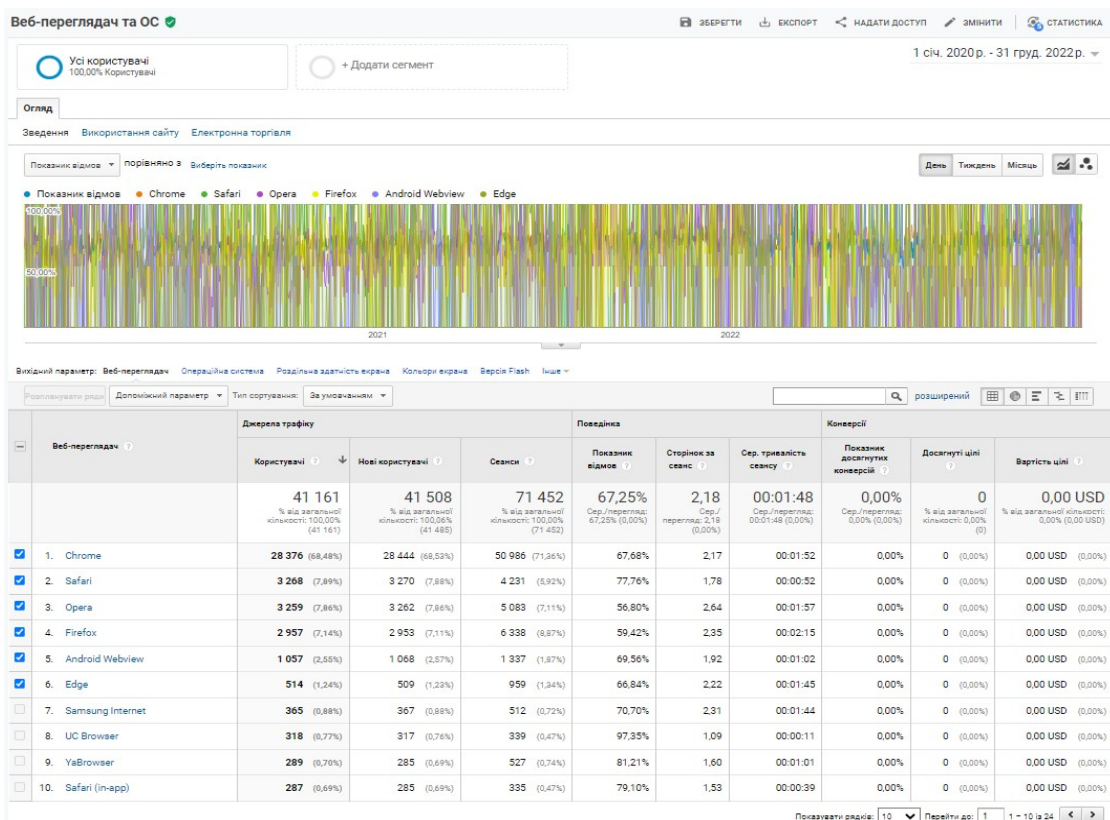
Веб-переглядач та ОС

ЗБЕРЕГТИ ЕКСПОРТ НАДАТИ ДОСТУП ЗМІНИТИ СТАТИСТИКА

Усі користувачі
100,00% Користувачі

+ Додати сегмент

1 січ. 2020 р. - 31 груд. 2022 р.

Огляд

Зведення Використання сайту Електронна торгівля

Показник відмов порівняно з Виберіть показник

День Тиждень Місяць

Показник відмов Chrome Safari Opera Firefox Android Webview Edge

100,00%
50,00%

2021 2022

Вихідний параметр: Веб-переглядач Операційна система Роздільна здатність екрана Кольори екрана Версія Flash Інше

Розпланувати ряди Допоміжний параметр Тип сортування: За умовчанням

розширений

| | Веб-переглядач | Джерела трафіку: Користувачі | Нові користувачі | Сеанси | Поведінка: Показник відмов | Сторінок за сеанс | Сер. тривалість сеансу | Конверсії: Показник досягнутих конверсій | Досягнуті цілі | Вартість цілі |
|---|---|---|---|---|---|---|---|---|---|---|
| | | 41 161 % від загальної кількості: 100,00% (41 161) | 41 508 % від загальної кількості: 100,06% (41 485) | 71 452 % від загальної кількості: 100,00% (71 452) | 67,25% Сер./перегляд: 67,25% (0,00%) | 2,18 Сер./перегляд: 2,18 (0,00%) | 00:01:48 Сер./перегляд: 00:01:48 (0,00%) | 0,00% Сер./перегляд: 0,00% (0,00%) | 0 % від загальної кількості: 0,00% (0) | 0,00 USD % від загальної кількості: 0,00% (0,00 USD) |
| ☑ | 1. Chrome | 28 376 (68,48%) | 28 444 (68,53%) | 50 986 (71,36%) | 67,68% | 2,17 | 00:01:52 | 0,00% | 0 (0,00%) | 0,00 USD (0,00%) |
| ☑ | 2. Safari | 3 268 (7,89%) | 3 270 (7,88%) | 4 231 (5,92%) | 77,76% | 1,78 | 00:00:52 | 0,00% | 0 (0,00%) | 0,00 USD (0,00%) |
| ☑ | 3. Opera | 3 259 (7,86%) | 3 262 (7,86%) | 5 083 (7,11%) | 56,80% | 2,64 | 00:01:57 | 0,00% | 0 (0,00%) | 0,00 USD (0,00%) |
| ☑ | 4. Firefox | 2 957 (7,14%) | 2 953 (7,11%) | 6 338 (8,87%) | 59,42% | 2,35 | 00:02:15 | 0,00% | 0 (0,00%) | 0,00 USD (0,00%) |
| ☑ | 5. Android Webview | 1 057 (2,55%) | 1 068 (2,57%) | 1 337 (1,87%) | 69,56% | 1,92 | 00:01:02 | 0,00% | 0 (0,00%) | 0,00 USD (0,00%) |
| ☑ | 6. Edge | 514 (1,24%) | 509 (1,23%) | 959 (1,34%) | 66,84% | 2,22 | 00:01:45 | 0,00% | 0 (0,00%) | 0,00 USD (0,00%) |
| | 7. Samsung Internet | 365 (0,88%) | 367 (0,88%) | 512 (0,72%) | 70,70% | 2,31 | 00:01:44 | 0,00% | 0 (0,00%) | 0,00 USD (0,00%) |
| | 8. UC Browser | 318 (0,77%) | 317 (0,76%) | 339 (0,47%) | 97,35% | 1,09 | 00:00:11 | 0,00% | 0 (0,00%) | 0,00 USD (0,00%) |
| | 9. YaBrowser | 289 (0,70%) | 285 (0,69%) | 527 (0,74%) | 81,21% | 1,60 | 00:01:01 | 0,00% | 0 (0,00%) | 0,00 USD (0,00%) |
| | 10. Safari (in-app) | 287 (0,69%) | 285 (0,69%) | 335 (0,47%) | 79,10% | 1,53 | 00:00:39 | 0,00% | 0 (0,00%) | 0,00 USD (0,00%) |

Показувати рядків: 10 Перейти до: 1 1 – 10 із 24